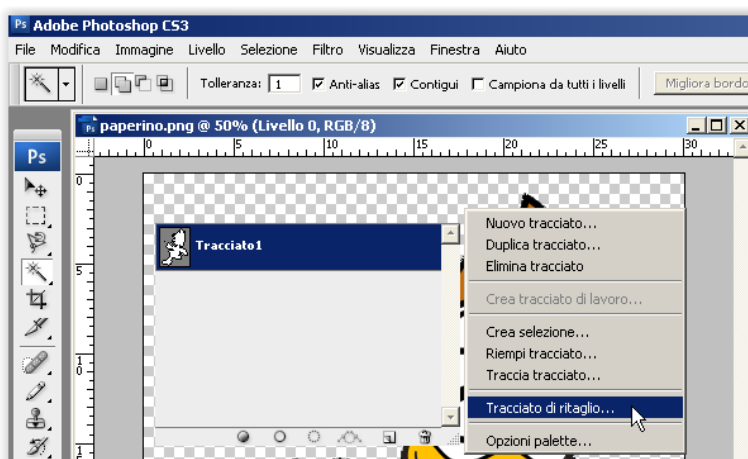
Ps Adobe Photoshop CS3

File Modifica Immagine Livello Selezione Filtro Visualizza Finestra Aiuto

Tolleranza: 1 Anti-alias Contigui Campiona da tutti i livelli Migliora bordo

Ps

paperino.png @ 50% (Livello 0, RGB/8)

0 5 10 15 20 25 30

0
5
10
15

Tracciato1

Nuovo tracciato...
Duplica tracciato...
Elimina tracciato

Crea tracciato di lavoro...

Crea selezione...
Riempi tracciato...
Traccia tracciato...

Tracciato di ritaglio...

Opzioni palette...